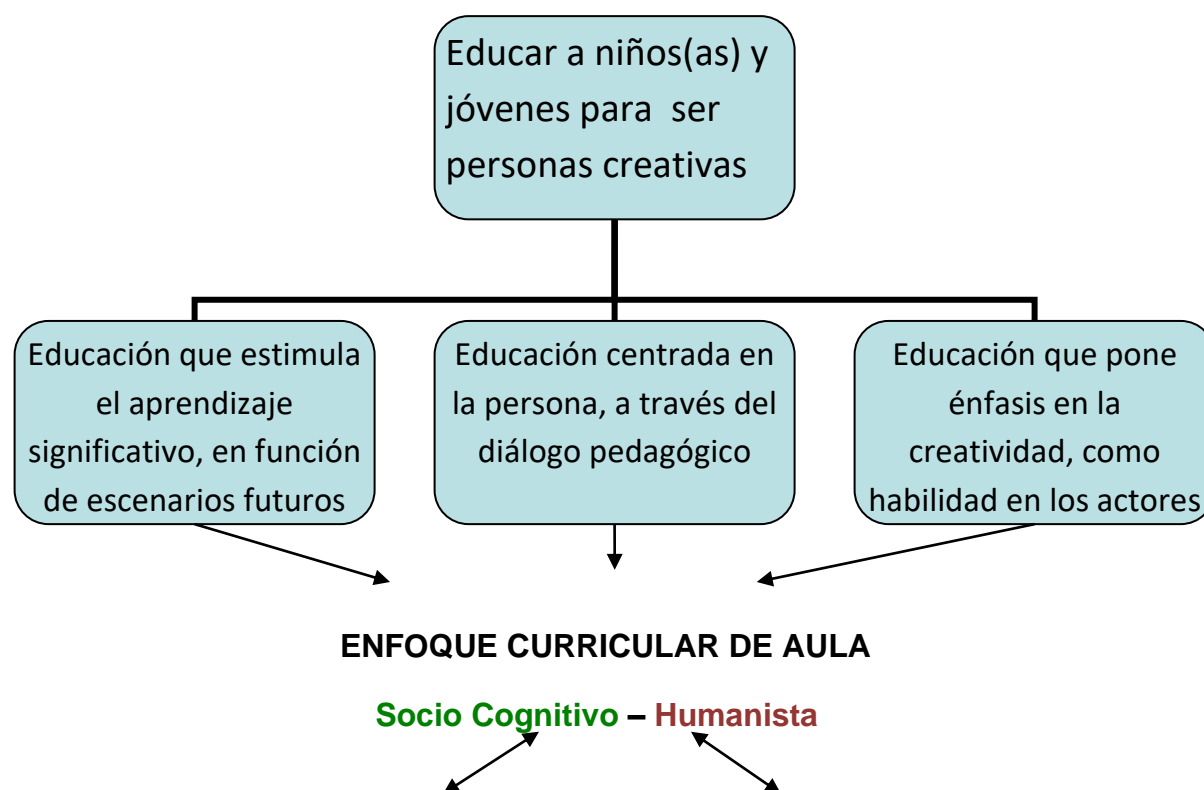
Educar a niños(as) y jóvenes para ser personas creativas

Educación que estimula el aprendizaje significativo, en función de escenarios futuros

Educación centrada en la persona, a través del diálogo pedagógico

Educación que pone énfasis en la creatividad, como habilidad en los actores

ENFOQUE CURRICULAR DE AULA

Socio Cognitivo – Humanista